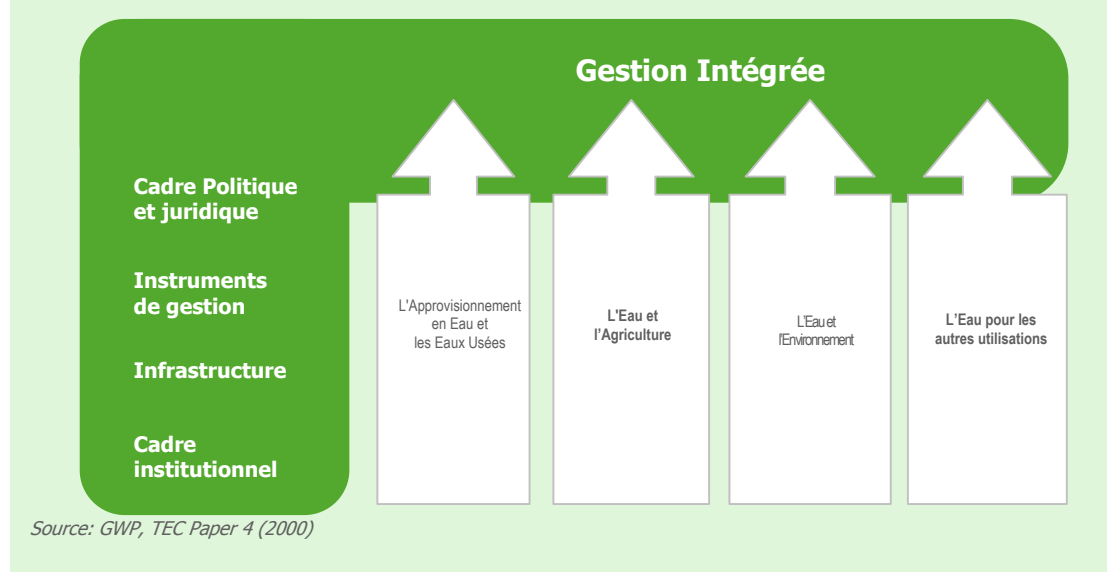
Gestion Intégrée

Cadre Politique et juridique

Instruments de gestion

Infrastructure

Cadre institutionnel

L'Approvisionnement en Eau et les Eaux Usées

L'Eau et l'Agriculture

L'Eau et l'Environnement

L'Eau pour les autres utilisations

Source: GWP, TEC Paper 4 (2000)